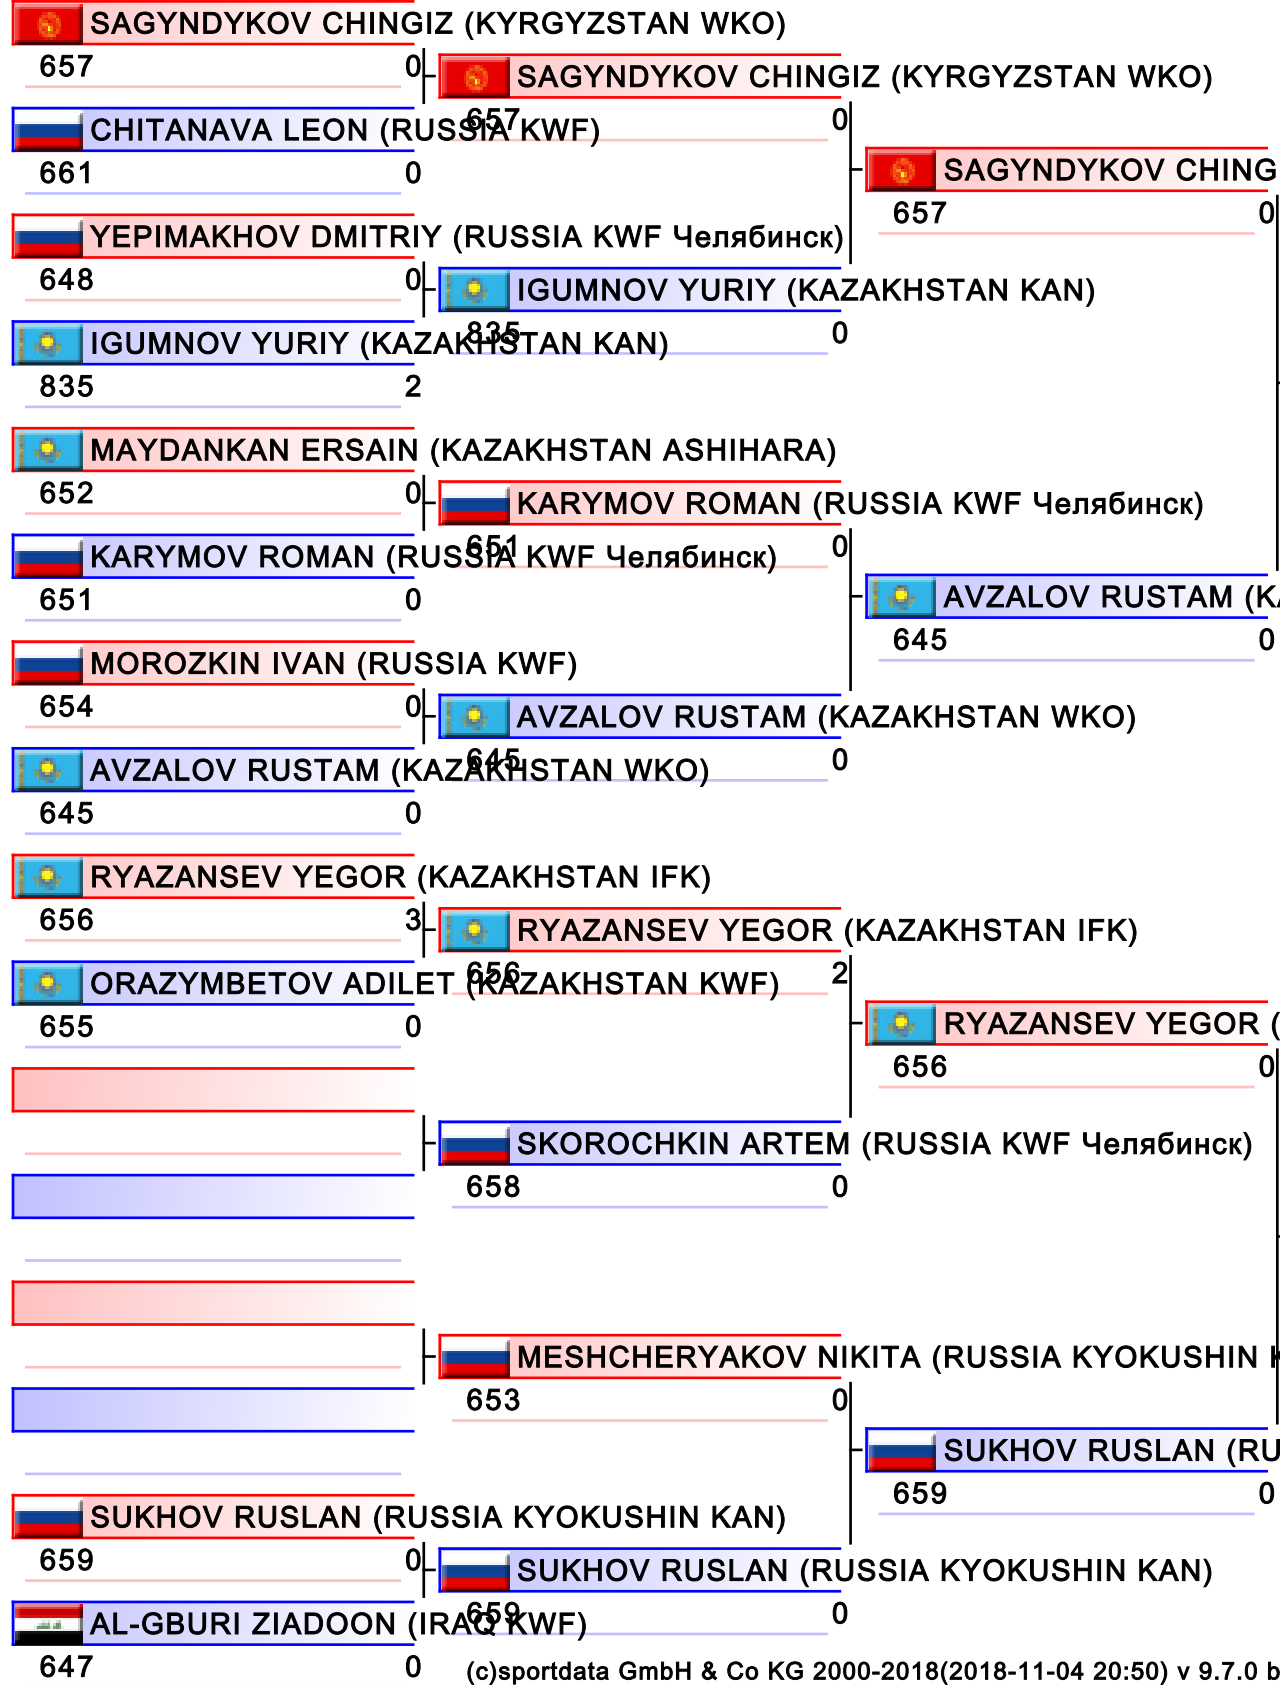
SAGYNDYKOV CHINGIZ (KYRGYZSTAN WKO)
657 0
CHITANAVA LEON (RUSSIA KWF)
661 0
YEPIMAKHOV DMITRIY (RUSSIA KWF Челябинск)
648 0
IGUMNOV YURIY (KAZAKHSTAN KAN)
835 2
MAYDANKAN ERSAIN (KAZAKHSTAN ASHIHARA)
652 0
KARYMOV ROMAN (RUSSIA KWF Челябинск)
651 0
MOROZKIN IVAN (RUSSIA KWF)
654 0
AVZALOV RUSTAM (KAZAKHSTAN WKO)
645 0
RYAZANSEV YEGOR (KAZAKHSTAN IFK)
656 3
ORAZYMBETOV ADILET (KAZAKHSTAN KWF)
655 0
SUKHOV RUSLAN (RUSSIA KYOKUSHIN KAN)
659 0
AL-GBURI ZIADOON (IRAQ KWF)
647 0

SAGYNDYKOV CHINGIZ (KYRGYZSTAN WKO)
657 0
IGUMNOV YURIY (KAZAKHSTAN KAN)
835 0
KARYMOV ROMAN (RUSSIA KWF Челябинск)
651 0
AVZALOV RUSTAM (KAZAKHSTAN WKO)
645 0
RYAZANSEV YEGOR (KAZAKHSTAN IFK)
656 2
SKOROCHKIN ARTEM (RUSSIA KWF Челябинск)
658 0
MESHCHERYAKOV NIKITA (RUSSIA KYOKUSHIN K
653 0
SUKHOV RUSLAN (RUSSIA KYOKUSHIN KAN)
659 0

SAGYNDYKOV CHING
657 0
AVZALOV RUSTAM (K
645 0
RYAZANSEV YEGOR (
656 0
SUKHOV RUSLAN (RU
659 0

(c)sportdata GmbH & Co KG 2000-2018(2018-11-04 20:50) v 9.7.0 b